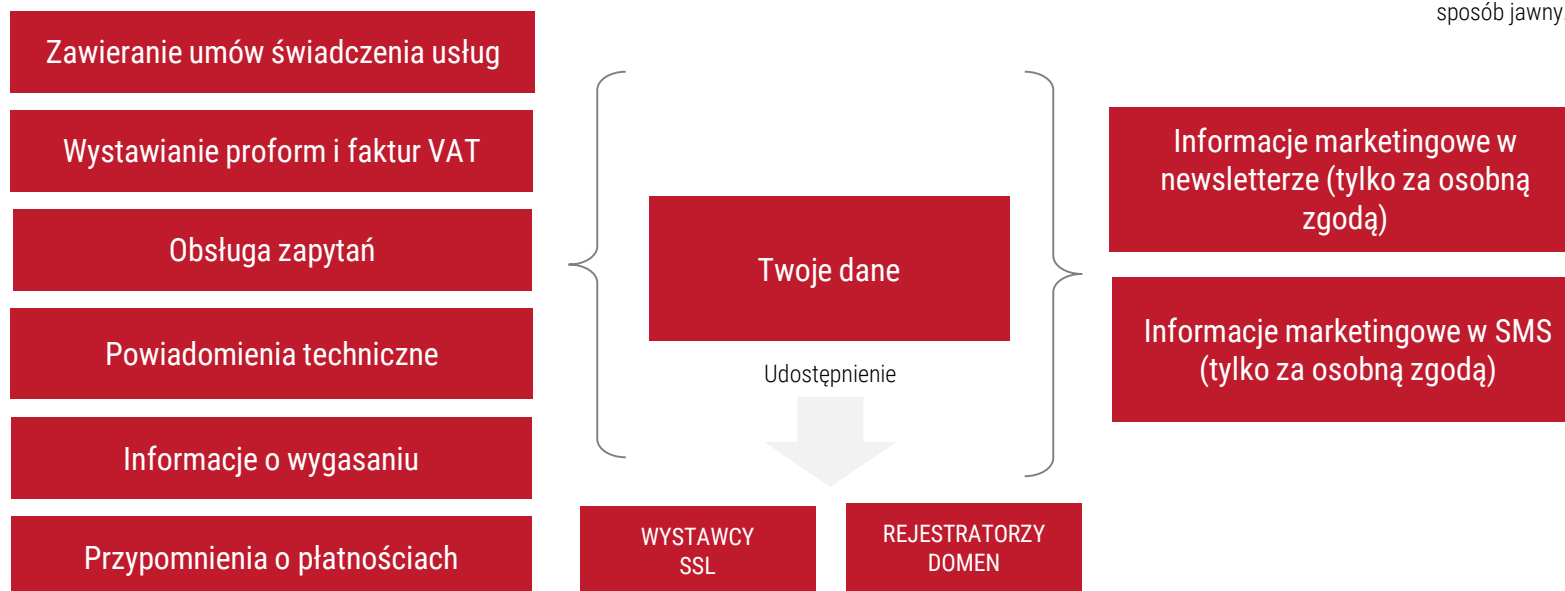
sposób jawny

Zawieranie umów świadczenia usług

Wystawianie proform i faktur VAT

Obsługa zapytań

Powiadomienia techniczne

Informacje o wygasaniu

Przypomnienia o płatnościach

Twoje dane

Udostępnienie

WYSTAWCY SSL

REJESTRATORZY DOMEN

Informacje marketingowe w newsletterze (tylko za osobną zgodą)

Informacje marketingowe w SMS (tylko za osobną zgodą)